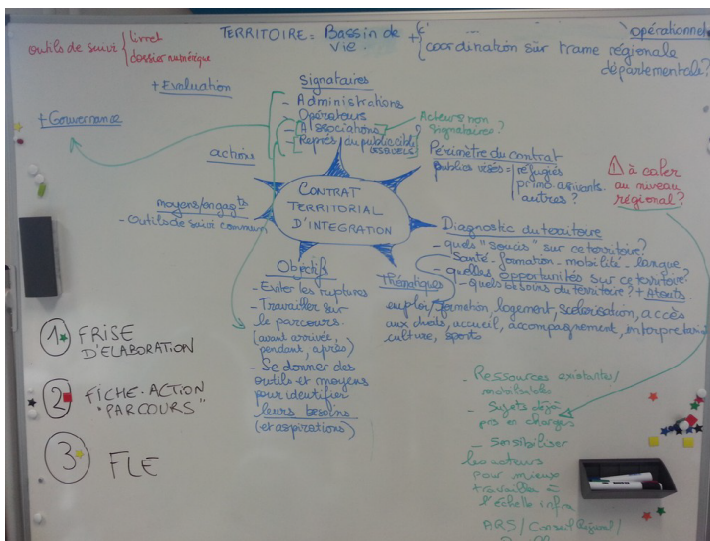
TERRITOIRE = Bassin de vie + coordination sur trame régionale ? opérationnel départementale ?

outils de suivi { livret dossier numérique

+ Evaluation

+ Gouvernance

actions

Signataires
- Administrations
- Opérateurs
- Associations
- Repres. du public(s) (issus de)

Acteurs non signataires ?

Périmètre du contrat
publics visés { réfugiés primo-arrivants autres ?

⚠ à caler au niveau régional ?

moyens/engagts
- outils de suivi commun

CONTRAT TERRITORIAL D'INTEGRATION

Diagnostic du territoire
- quels "soucis" sur ce territoire ?
Santé - formation - mobilité - langue
- quelles opportunités sur ce territoire ?
- quels besoins du territoire ? + Atouts

Objectifs
- Eviter les ruptures
- Travailler sur le parcours (avant arrivée, pendant, après)
- Se donner des outils et moyens pour identifier leurs besoins (et aspirations)

Thématiques
emploi/formation, logement, scolarisation, accès aux droits, accueil, accompagnement, interprétariat, culture, sports

1 FRISE D'ELABORATION

2 FICHE-ACTION "PARCOURS"

3 FLE

- Ressources existantes/ mobilisables
- Sujets déjà pris en charges
- Sensibiliser les acteurs pour mieux travailler à l'échelle infra
ARS / Conseil Régional / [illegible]